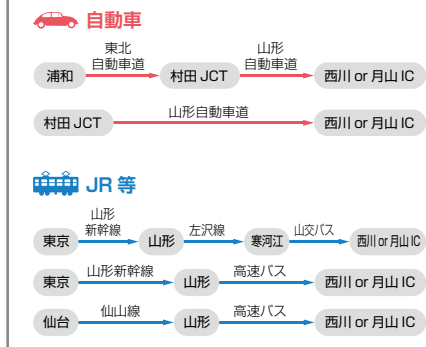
自動車

浦和 東北自動車道 村田 JCT 山形自動車道 西川 or 月山 IC

村田 JCT 山形自動車道 西川 or 月山 IC

JR 等

東京 山形新幹線 山形 左沢線 寒河江 山交バス 西川 or 月山 IC

東京 山形新幹線 山形 高速バス 西川 or 月山 IC

仙台 仙山線 山形 高速バス 西川 or 月山 IC